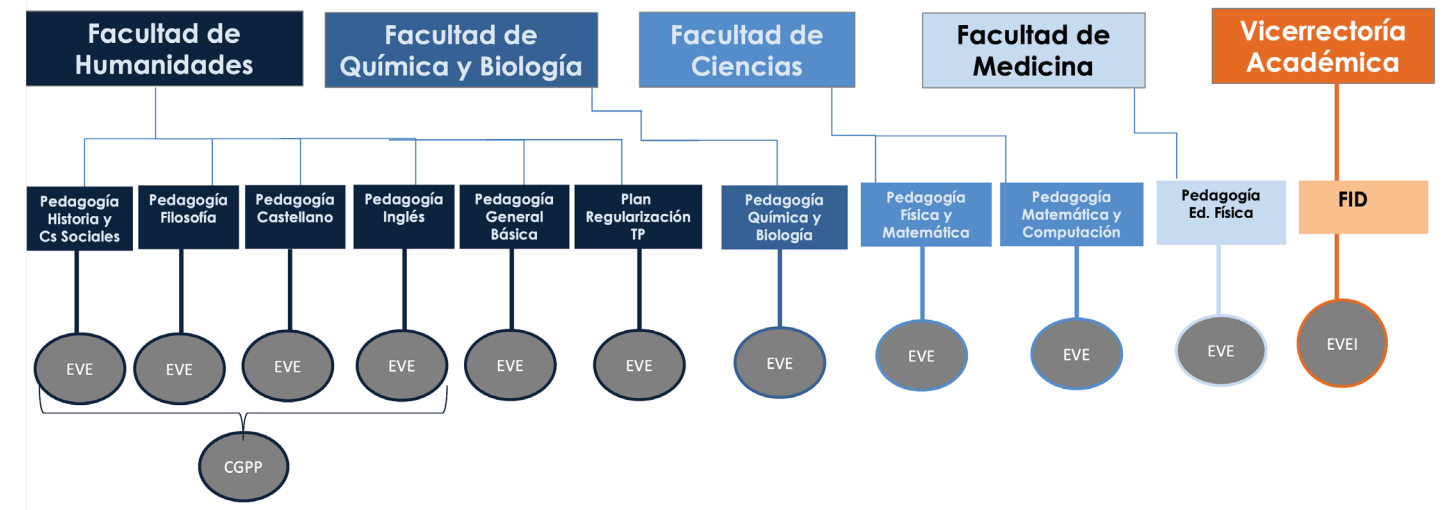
Facultad de Humanidades

Facultad de Química y Biología

Facultad de Ciencias

Facultad de Medicina

Vicerrectoría Académica

Pedagogía Historia y Cs Sociales

Pedagogía Filosofía

Pedagogía Castellano

Pedagogía Inglés

Pedagogía General Básica

Plan Regularización TP

Pedagogía Química y Biología

Pedagogía Física y Matemática

Pedagogía Matemática y Computación

Pedagogía Ed. Física

FID

EVE

EVE

EVE

EVE

EVE

EVE

EVE

EVE

EVE

EVE

EVEI

CGPP